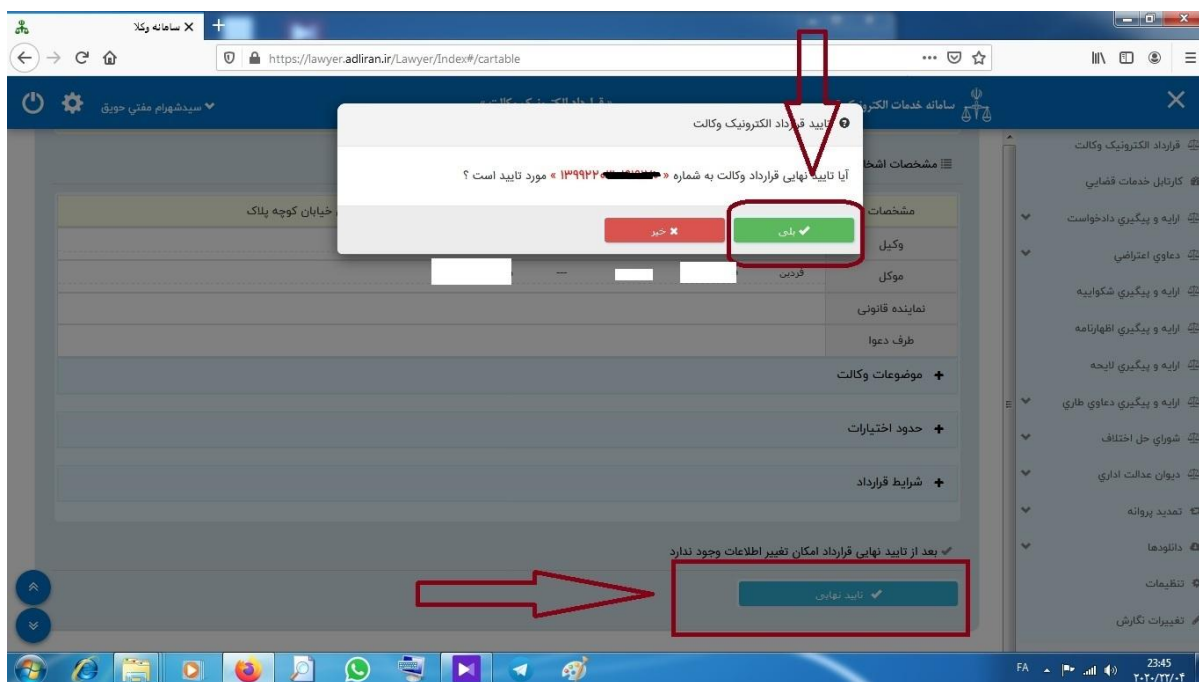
سامانه وکلا

https://lawyer.adliran.ir/Lawyer/Index#/cartable

سیدشهرام مفتی حویق

سامانه خدمات الکترونیک

قرارداد الکترونیک وکالت

تایید قرارداد الکترونیک وکالت

آیا تایید نهایی قرارداد وکالت به شماره « ۱۳۹۹۲۲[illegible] » مورد تایید است ؟

بلی

خیر

مشخصات اشخاص

مشخصات

خیابان کوچه پلاک

وکیل

موکل

فردین

نماینده قانونی

طرف دعوا

موضوعات وکالت

حدود اختیارات

شرایط قرارداد

بعد از تایید نهایی قرارداد امکان تغییر اطلاعات وجود ندارد

تایید نهایی

قرارداد الکترونیک وکالت

کارتابل خدمات قضایی

ارایه و پیگیری دادخواست

دعاوی اعتراضی

ارایه و پیگیری شکواییه

ارایه و پیگیری اظهارنامه

ارایه و پیگیری لایحه

ارایه و پیگیری دعاوی طاری

شورای حل اختلاف

دیوان عدالت اداری

تمدید پروانه

دانلودها

تنظیمات

تغییرات نگارش

FA

23:45

۲۰۲۰/۱۲/۰۴